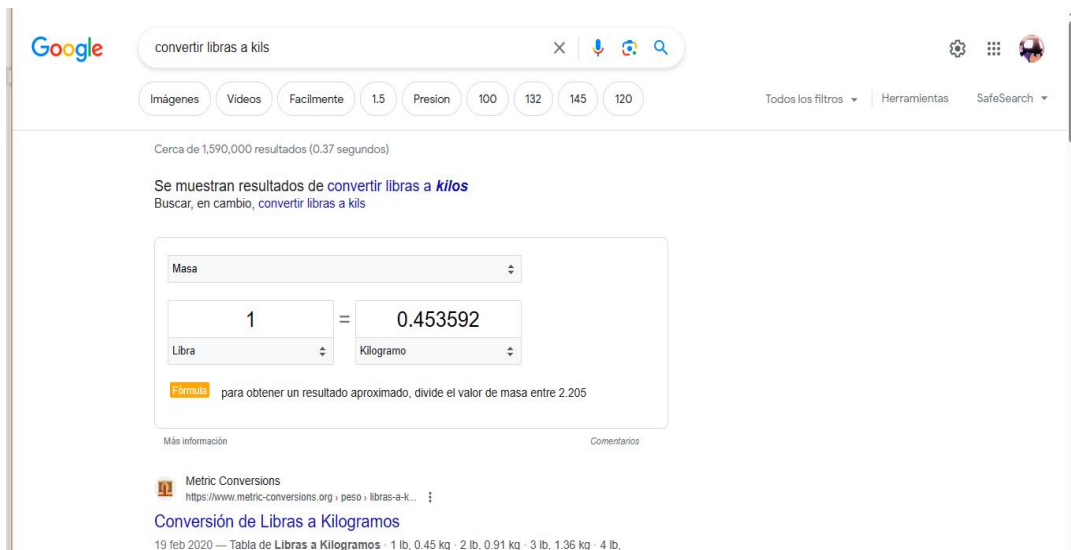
Google

convertir libras a kils

Imágenes Videos Facilmente 1.5 Presion 100 132 145 120

Todos los filtros Herramientas SafeSearch

Cerca de 1,590,000 resultados (0.37 segundos)

Se muestran resultados de convertir libras a *kilos*
Buscar, en cambio, convertir libras a kils

Masa

1 = 0.453592

Libra Kilogramo

Fórmula para obtener un resultado aproximado, divide el valor de masa entre 2.205

Más información Comentarios

Metric Conversions
https://www.metric-conversions.org › peso › libras-a-k...

Conversión de Libras a Kilogramos

19 feb 2020 — Tabla de **Libras a Kilogramos** · 1 lb, 0.45 kg · 2 lb, 0.91 kg · 3 lb, 1.36 kg · 4 lb,